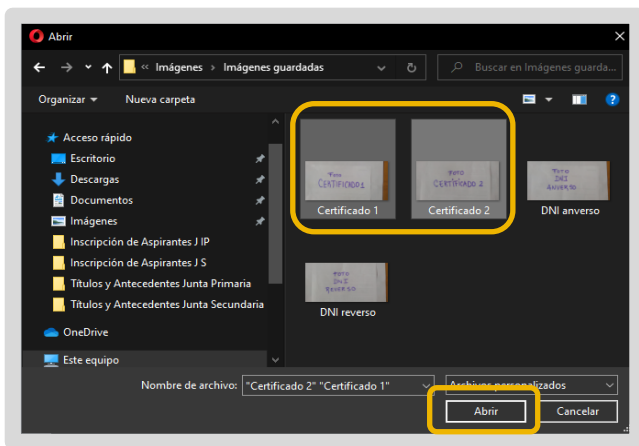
Abrir

« Imágenes › Imágenes guardadas

Buscar en Imágenes guarda...

Organizar ▾ Nueva carpeta

Acceso rápido
Escritorio
Descargas
Documentos
Imágenes
Inscripción de Aspirantes J IP
Inscripción de Aspirantes J S
Títulos y Antecedentes Junta Primaria
Títulos y Antecedentes Junta Secundaria
OneDrive
Este equipo

FOTO CERTIFICADO 1
Certificado 1

FOTO CERTIFICADO 2
Certificado 2

FOTO DNI ANVERSO
DNI anverso

FOTO DNI REVERSO
DNI reverso

Nombre de archivo: "Certificado 2" "Certificado 1"

Archivos personalizados

Abrir
Cancelar